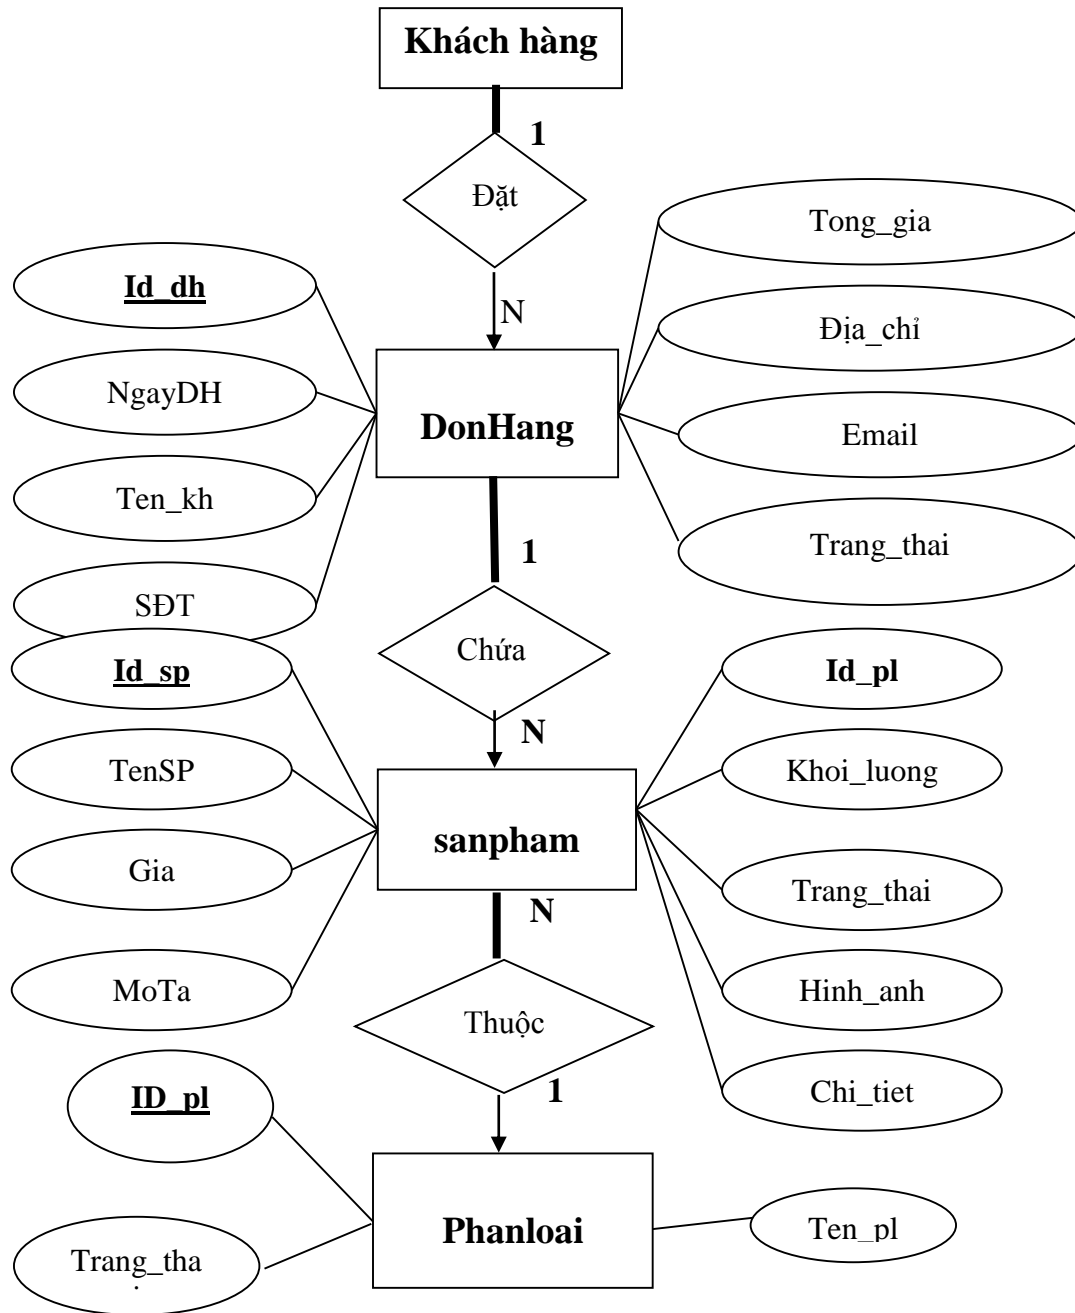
Khách hàng

1

Đặt

N

Id_dh

NgayDH

Ten_kh

SĐT

DonHang

Tong_gia

Địa_chỉ

Email

Trang_thai

1

Chứa

N

Id_sp

TenSP

Gia

MoTa

sanpham

Id_pl

Khoi_luong

Trang_thai

Hinh_anh

Chi_tiet

N

Thuộc

1

ID_pl

Trang_tha

Phanloai

Ten_pl